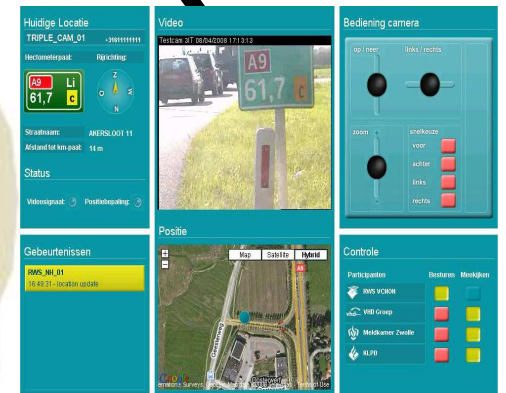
Huidige Locatie

TRIPLE_CAM_01 +31611111111

Hectometerpaal: Rijrichting:

A9 Li

61,7 c

Z

W

O

N

Straatnaam: AKERSLOOT 11

Afstand tot km-paal: 14 m

Status

Videosignaal: Positiebepaling:

Gebeurtenissen

RWS_NH_01

16:49:31 - location update

Video

Testcam 3IT 08/04/2008 17:13:13

A9

61,7 c

Positie

Map Satellite Hybrid

Google

Bediening camera

op / neer

links / rechts

zoom

snelkeuze

voor

achter

links

rechts

Controle

Participanten Besturen Meekijken

RWS VCNON

VRD Groep

Meldkamer Zwolle

KLPD